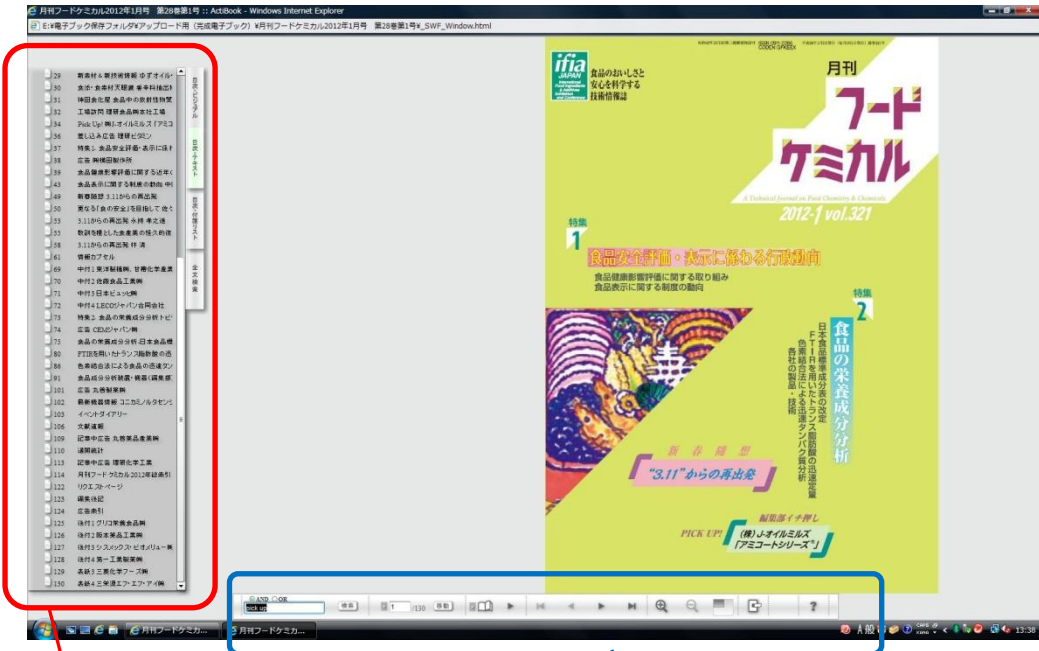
月刊フードケミカル2012年1月号 第28巻第1号 :: ActiBook - Windows Internet Explorer
E:¥電子ブック保存フォルダ¥アップロード用（完成電子ブック）¥月刊フードケミカル2012年1月号 第28巻第1号¥_SWF_Window.html

29 新素材＆新技術情報 ゆずオイル
30 食添・食素材 万経済 事業利用法
31 特別企画 食品中の放射性物質
32 工場訪問 理研食品株式会社工場
34 Pick Up! (株)J-オイルミルズ「アミコ
35 差し込み広告 理研ビタミン
37 特集1 食品安全評価・表示に係わ
38 広告 (株)理研製作所
39 食品健康影響評価に関する近年
43 食品表示に関する制度の動向
49 新春随想 3.11からの再出発
50 直なる「食の安全」を目指して
53 3.11からの再出発 永井 孝之
55 放射能を越した食産業の復興
58 3.11からの再出発 林 清
61 情報カプセル
69 中村1 東洋製罐(株)
70 中村2 也政食品工業(株)
71 中村3 日本ビュッヒ(株)
72 中村4 LECOジャパン合同会社
73 特集2 食品の栄養成分分析トピ
74 広告 CEMジャパン(株)
75 食品の栄養成分分析-日本食品
80 FTIRを用いたトランス脂肪酸の迅
86 色素結合法による食品の迅速タン
91 食品成分分析装置・機器
101 広告 丸善製薬(株)
102 最新機器情報 コニカミノルタセンシ
103 イベントダイアリー
106 文献通報
109 記事中広告 丸善製品産業(株)
110 通関統計
113 記事中広告 理研化学工業
114 月刊フードケミカル2012年総索引
122 リクエストページ
123 編集後記
124 広告索引
125 後付1 グリコ栄養食品(株)
126 後付2 陽友薬品工業(株)
127 後付3 シスメックス・ビオメリュー(株)
128 後付4 第一工業製薬(株)
129 表紙3 三菱化学フーズ(株)
130 表紙4 三栄源エフ・エフ・アイ(株)

目次ビジュアル
目次テキスト
目次付箋リスト
全文検索

ifia JAPAN
食品のおいしさと安心を科学する技術情報誌
月刊
フードケミカル
A Technical Journal on Food Chemistry & Chemicals
2012-1 vol.321
特集1
食品安全評価・表示に係わる行政動向
食品健康影響評価に関する取り組み
食品表示に関する制度の動向
特集2
食品の栄養成分分析
日本食品標準成分表の改定
FTIRを用いたトランス脂肪酸の迅速定量
色素結合法による迅速タンパク質分析
各社の製品・技術
新春随想
"3.11"からの再出発
編集部イチ押し
PICK UP!
(株)J-オイルミルズ「アミコートシリーズ」

AND OR
pick up
検索
1 /130 移動

月刊フードケミカ...
月刊フードケミカ...
13:38